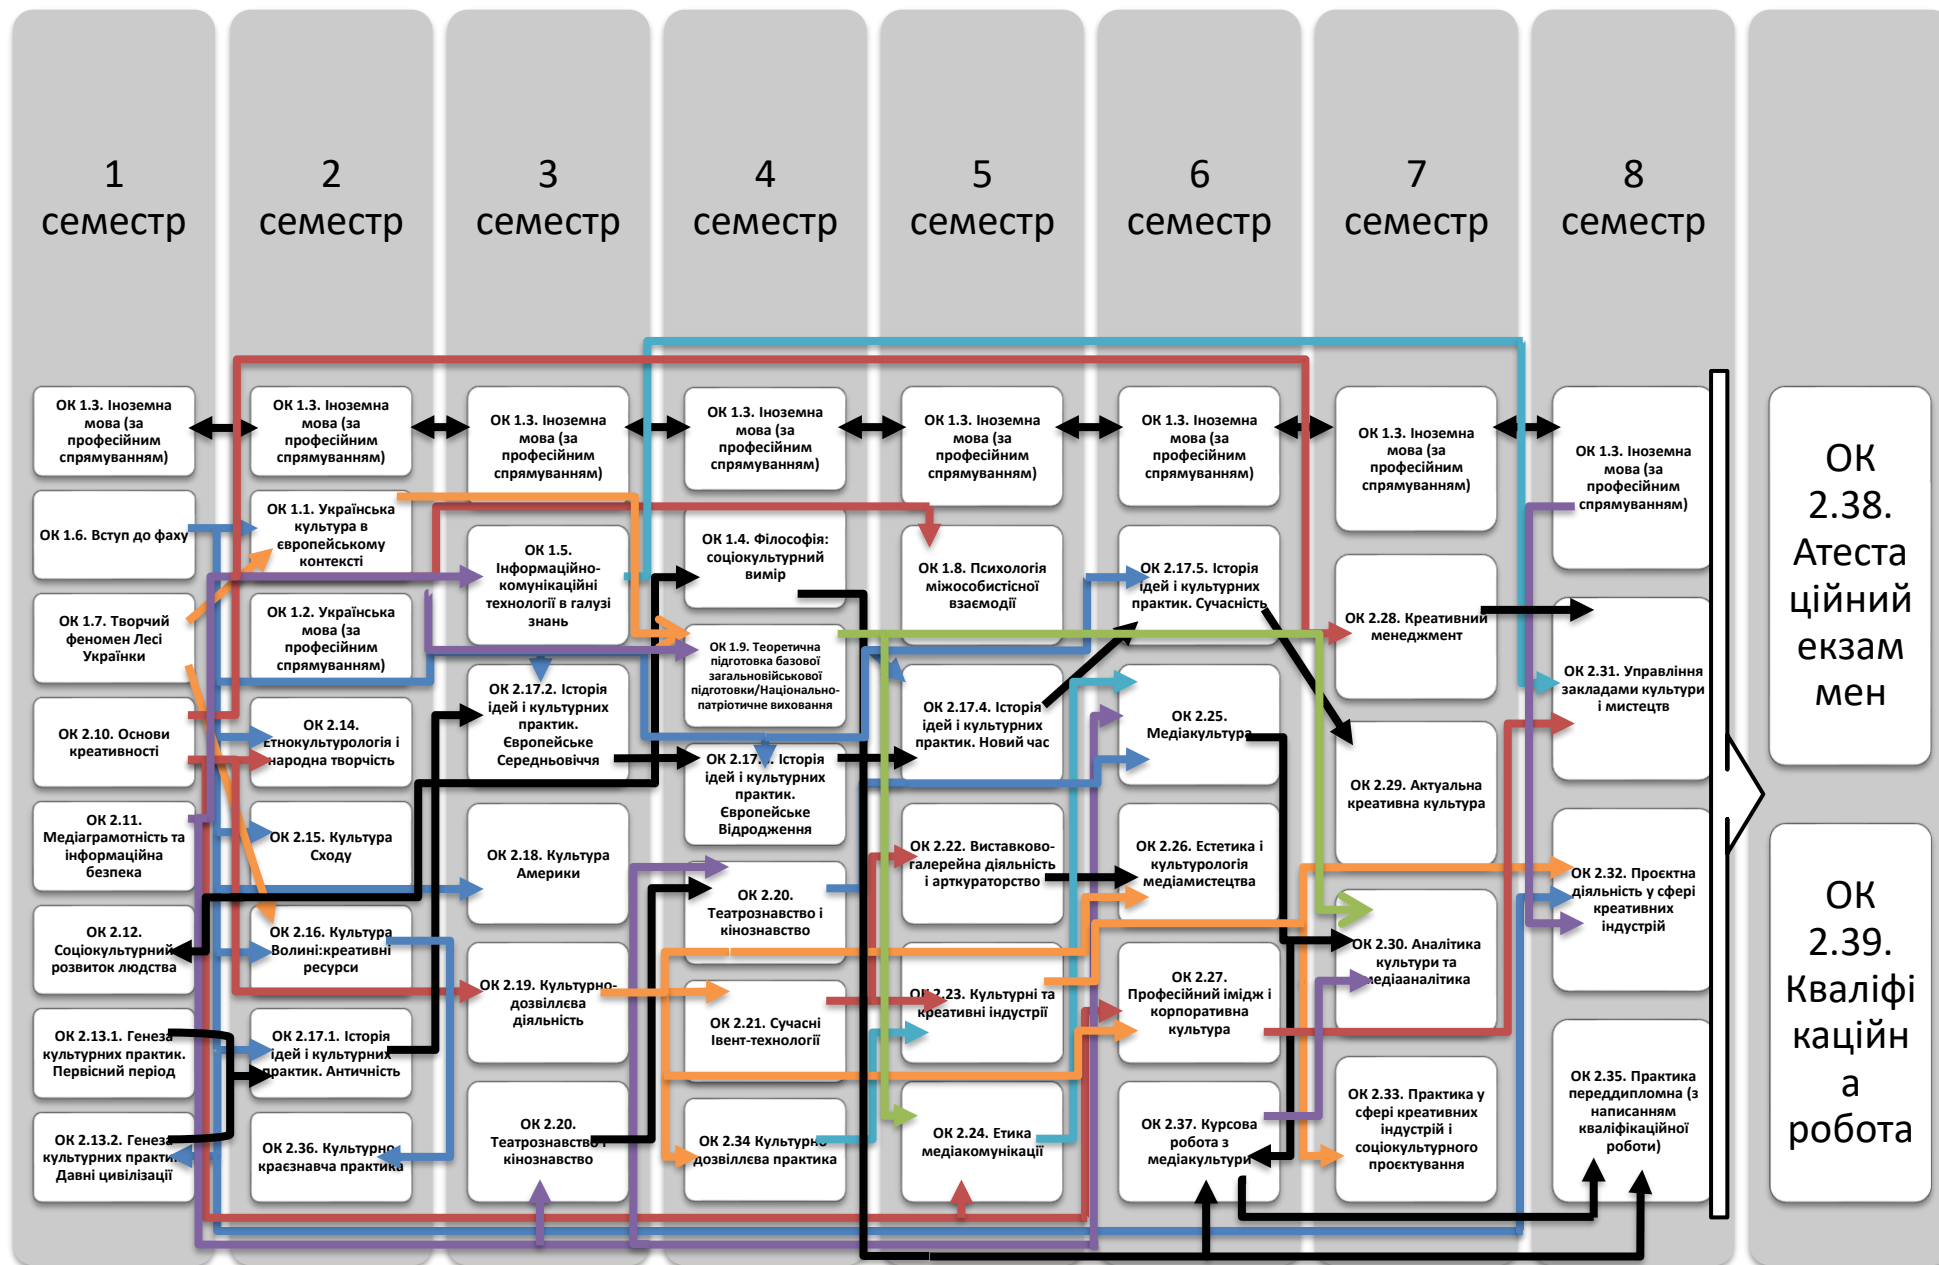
1 семестр

ОК 1.3. Іноземна мова (за професійним спрямуванням)

ОК 1.6. Вступ до фаху

ОК 1.7. Творчий феномен Лесі Українки

ОК 2.10. Основи креативності

ОК 2.11. Медіаграмотність та інформаційна безпека

ОК 2.12. Соціокультурний розвиток людства

ОК 2.13.1. Генеза культурних практик. Первісний період

ОК 2.13.2. Генеза культурних практик. Давні цивілізації

2 семестр

ОК 1.3. Іноземна мова (за професійним спрямуванням)

ОК 1.1. Українська культура в європейському контексті

ОК 1.2. Українська мова (за професійним спрямуванням)

ОК 2.14. Етнокультурологія і народна творчість

ОК 2.15. Культура Сходу

ОК 2.16. Культура Волині:креативні ресурси

ОК 2.17.1. Історія ідей і культурних практик. Античність

ОК 2.36. Культурно-краєзнавча практика

3 семестр

ОК 1.3. Іноземна мова (за професійним спрямуванням)

ОК 1.5. Інформаційно-комунікаційні технології в галузі знань

ОК 2.17.2. Історія ідей і культурних практик. Європейське Середньовіччя

ОК 2.18. Культура Америки

ОК 2.19. Культурно-дозвіллєва діяльність

ОК 2.20. Театрознавство і кінознавство

4 семестр

ОК 1.3. Іноземна мова (за професійним спрямуванням)

ОК 1.4. Філософія: соціокультурний вимір

ОК 1.9. Теоретична підготовка базової загальновійськової підготовки/Національно-патріотичне виховання

ОК 2.17.3. Історія ідей і культурних практик. Європейське Відродження

ОК 2.20. Театрознавство і кінознавство

ОК 2.21. Сучасні Івент-технології

ОК 2.34 Культурно-дозвіллєва практика

5 семестр

ОК 1.3. Іноземна мова (за професійним спрямуванням)

ОК 1.8. Психологія міжособистісної взаємодії

ОК 2.17.4. Історія ідей і культурних практик. Новий час

ОК 2.22. Виставково-галерейна діяльність і арткураторство

ОК 2.23. Культурні та креативні індустрії

ОК 2.24. Етика медіакомунікації

6 семестр

ОК 1.3. Іноземна мова (за професійним спрямуванням)

ОК 2.17.5. Історія ідей і культурних практик. Сучасність

ОК 2.25. Медіакультура

ОК 2.26. Естетика і культурологія медіамистецтва

ОК 2.27. Професійний імідж і корпоративна культура

ОК 2.37. Курсова робота з медіакультури

7 семестр

ОК 1.3. Іноземна мова (за професійним спрямуванням)

ОК 2.28. Креативний менеджмент

ОК 2.29. Актуальна креативна культура

ОК 2.30. Аналітика культури та медіааналітика

ОК 2.33. Практика у сфері креативних індустрій і соціокультурного проєктування

8 семестр

ОК 1.3. Іноземна мова (за професійним спрямуванням)

ОК 2.31. Управління закладами культури і мистецтв

ОК 2.32. Проєктна діяльність у сфері креативних індустрій

ОК 2.35. Практика переддипломна (з написанням кваліфікаційної роботи)

ОК 2.38. Атестаційний екзамен

ОК 2.39. Кваліфікаційна робота